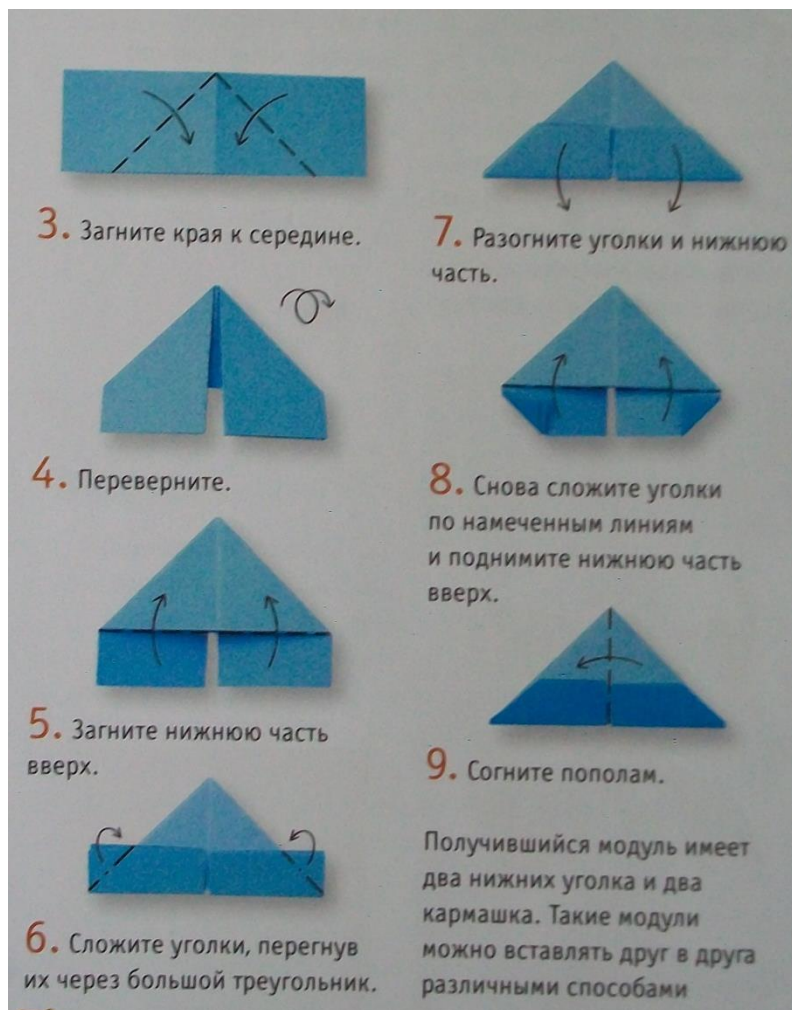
3. Загните края к середине.

4. Переверните.

5. Загните нижнюю часть вверх.

6. Сложите уголки, перегнув их через большой треугольник.

7. Разогните уголки и нижнюю часть.

8. Снова сложите уголки по намеченным линиям и поднимите нижнюю часть вверх.

9. Согните пополам.

Получившийся модуль имеет два нижних уголка и два кармашка. Такие модули можно вставлять друг в друга различными способами